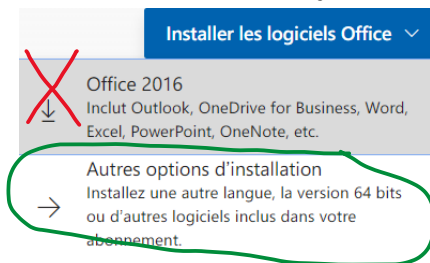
Installer les logiciels Office

Office 2016
Inclut Outlook, OneDrive for Business, Word, Excel, PowerPoint, OneNote, etc.

Autres options d'installation
Installez une autre langue, la version 64 bits ou d'autres logiciels inclus dans votre abonnement.